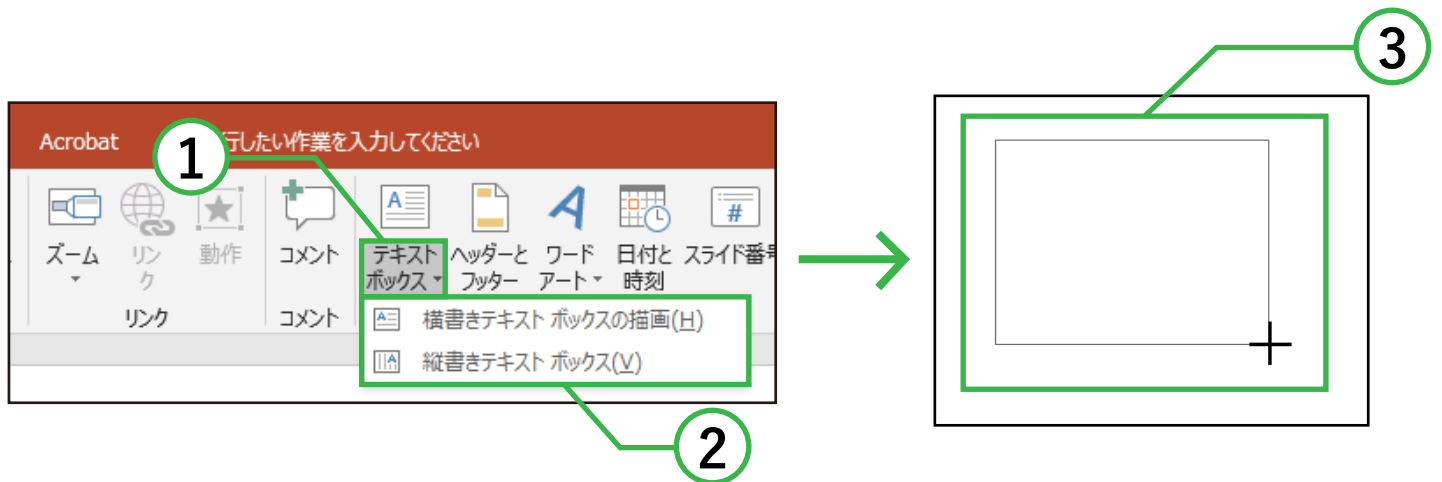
Acrobat 行したい作業を入力してください

1

ズーム
リンク
動作
コメント
テキスト ボックス
ヘッダーと フッター
ワード アート
日付と 時刻
スライド番号

リンク
コメント

横書きテキスト ボックスの描画(H)
縦書きテキスト ボックス(V)

2

3